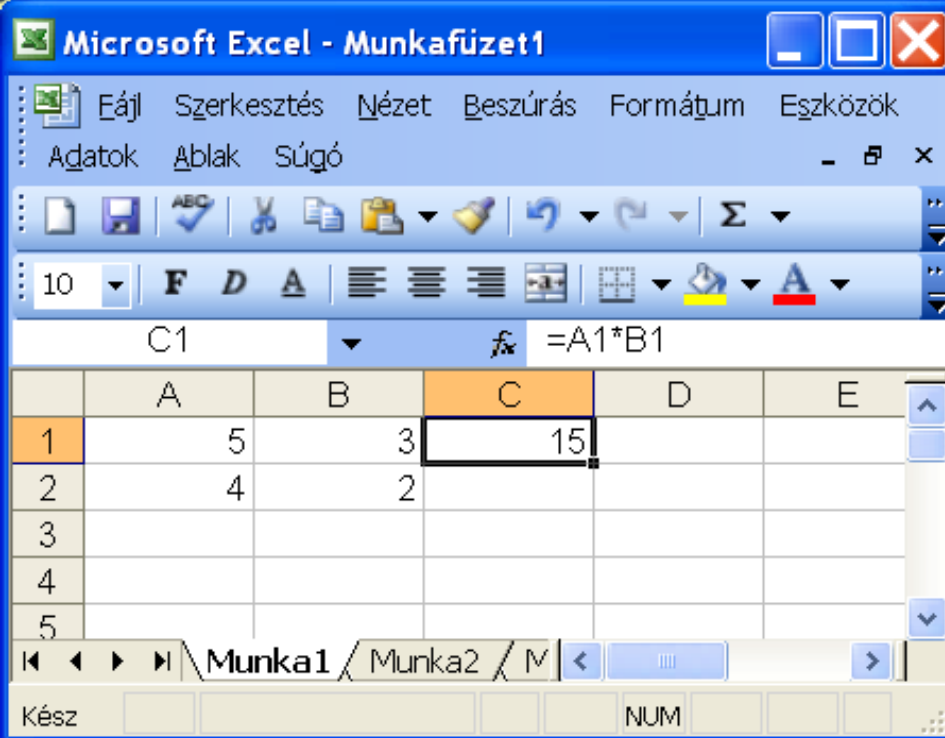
Microsoft Excel - Munkafüzet1

Fájl Szerkesztés Nézet Beszúrás Formátum Eszközök Adatok Ablak Súgó

10 F D A

C1 fx =A1*B1

|   | A | B | C | D | E |
|---|---|---|---|---|---|
| 1 | 5 | 3 | 15 | | |
| 2 | 4 | 2 | | | |
| 3 | | | | | |
| 4 | | | | | |
| 5 | | | | | |

Munka1 Munka2 M

Kész NUM